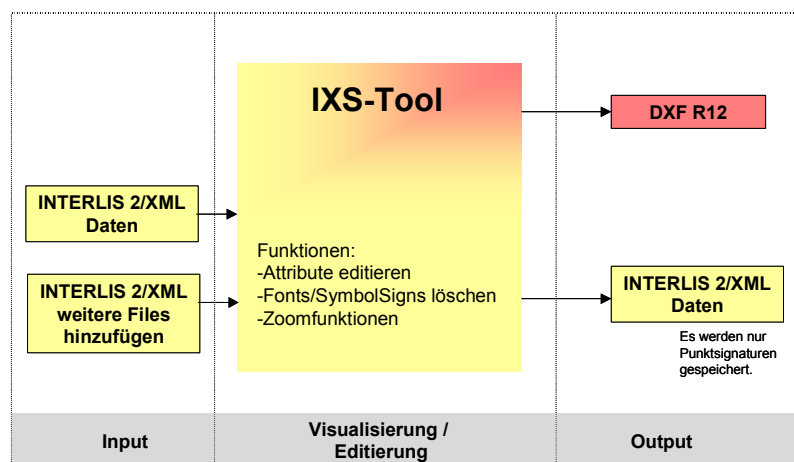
IXS-Tool

DXF R12

INTERLIS 2/XML Daten

INTERLIS 2/XML weitere Files hinzufügen

Funktionen:
-Attribute editieren
-Fonts/SymbolSigns löschen
-Zoomfunktionen

INTERLIS 2/XML Daten

Es werden nur Punktsignaturen gespeichert.

Input

Visualisierung / Editierung

Output